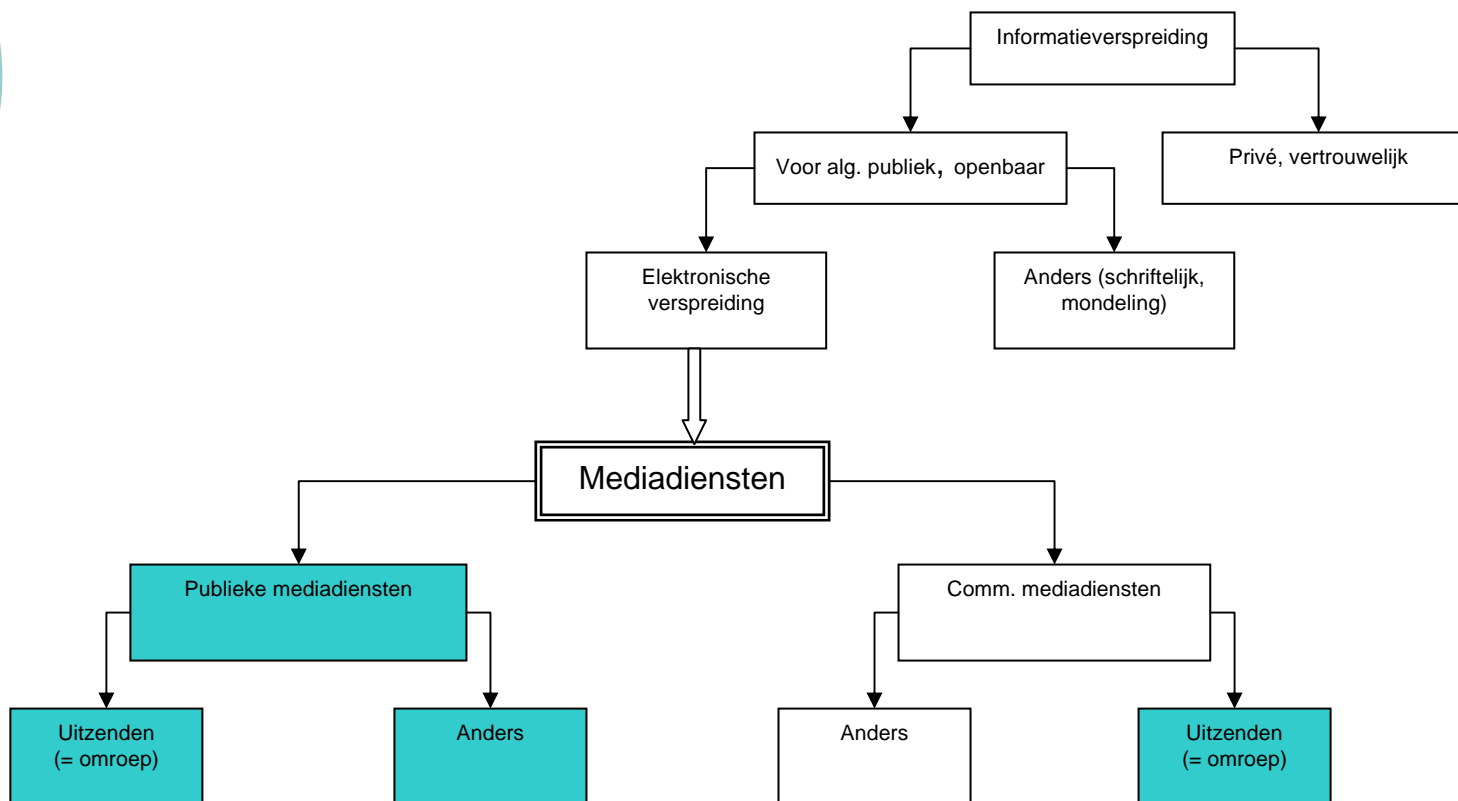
Informatieverspreiding

Voor alg. publiek, openbaar

Privé, vertrouwelijk

Elektronische verspreiding

Anders (schriftelijk, mondeling)

Mediadiensten

Publieke mediadiensten

Comm. mediadiensten

Uitzenden (= omroep)

Anders

Anders

Uitzenden (= omroep)